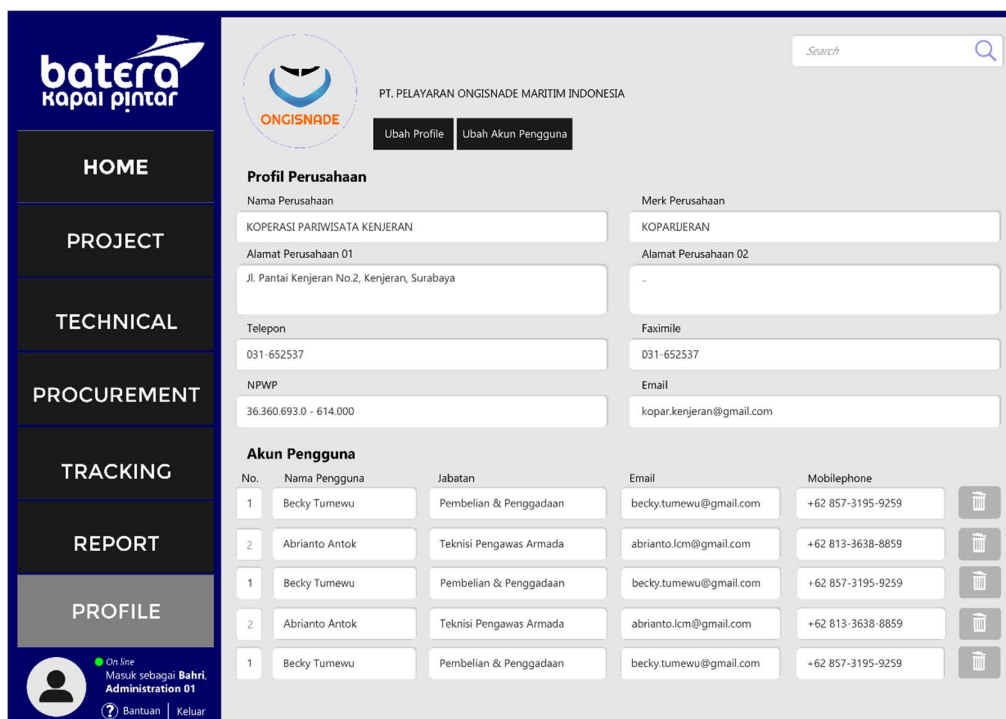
batera
kapal pintar

HOME

PROJECT

TECHNICAL

PROCUREMENT

TRACKING

REPORT

PROFILE

On line
Masuk sebagai **Bahri**, **Administration 01**

Bantuan | Keluar

ONGISNADE

PT. PELAYARAN ONGISNADE MARITIM INDONESIA

Ubah Profile | Ubah Akun Pengguna

Search

**Profil Perusahaan**

Nama Perusahaan
KOPERASI PARIWISATA KENJERAN

Merk Perusahaan
KOPARIJERAN

Alamat Perusahaan 01
Jl. Pantai Kenjeran No.2, Kenjeran, Surabaya

Alamat Perusahaan 02
-

Telepon
031-652537

Faximile
031-652537

NPWP
36.360.693.0 - 614.000

Email
kopar.kenjeran@gmail.com

**Akun Pengguna**

| No. | Nama Pengguna | Jabatan | Email | Mobilephone |
|---|---|---|---|---|
| 1 | Becky Tumewu | Pembelian & Penggadaan | becky.tumewu@gmail.com | +62 857-3195-9259 |
| 2 | Abrianto Antok | Teknisi Pengawas Armada | abrianto.lcm@gmail.com | +62 813-3638-8859 |
| 1 | Becky Tumewu | Pembelian & Penggadaan | becky.tumewu@gmail.com | +62 857-3195-9259 |
| 2 | Abrianto Antok | Teknisi Pengawas Armada | abrianto.lcm@gmail.com | +62 813-3638-8859 |
| 1 | Becky Tumewu | Pembelian & Penggadaan | becky.tumewu@gmail.com | +62 857-3195-9259 |